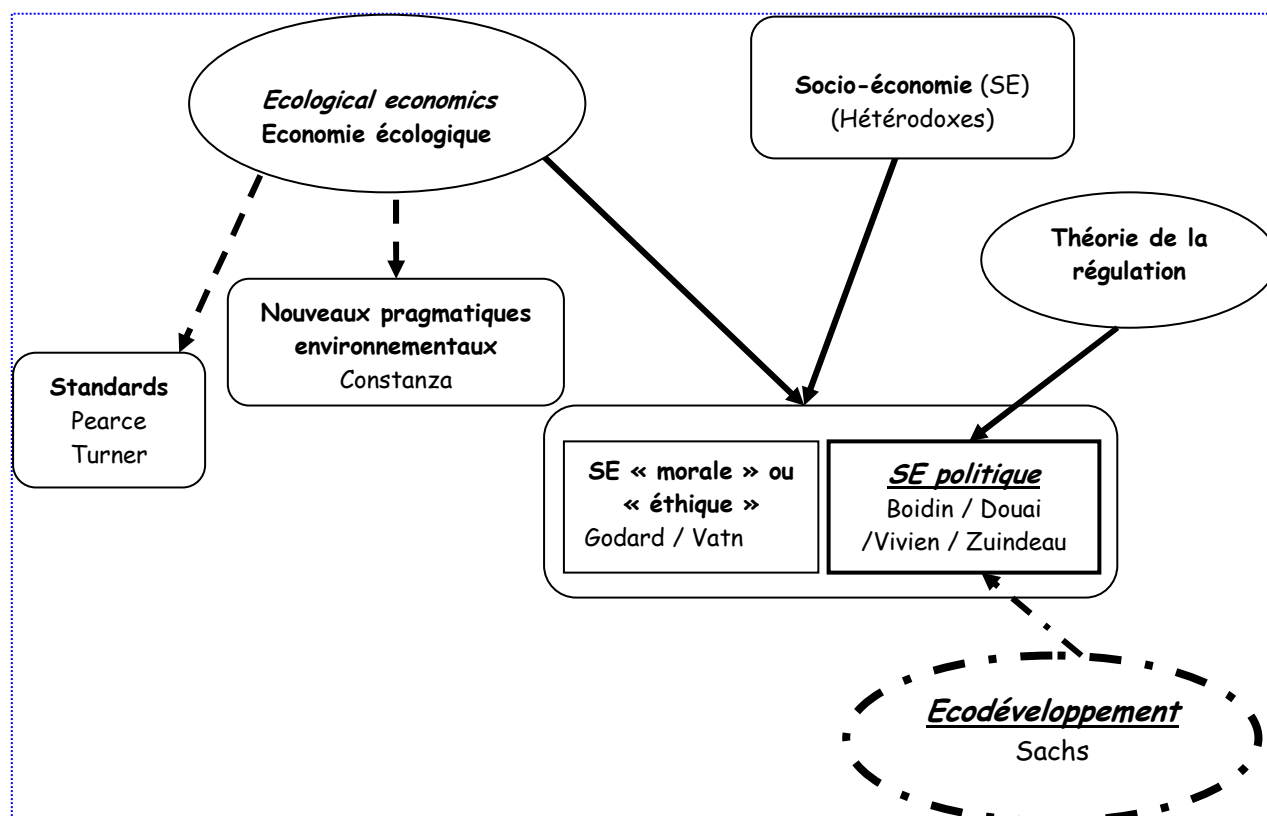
Ecological economics
Economie écologique

Socio-économie (SE)
(Hétérodoxes)

Théorie de la régulation

Nouveaux pragmatiques environnementaux
Constanza

Standards
Pearce
Turner

SE « morale » ou « éthique »
Godard / Vatn

SE politique
Boidin / Douai /Vivien / Zuindeau

Ecodéveloppement
Sachs